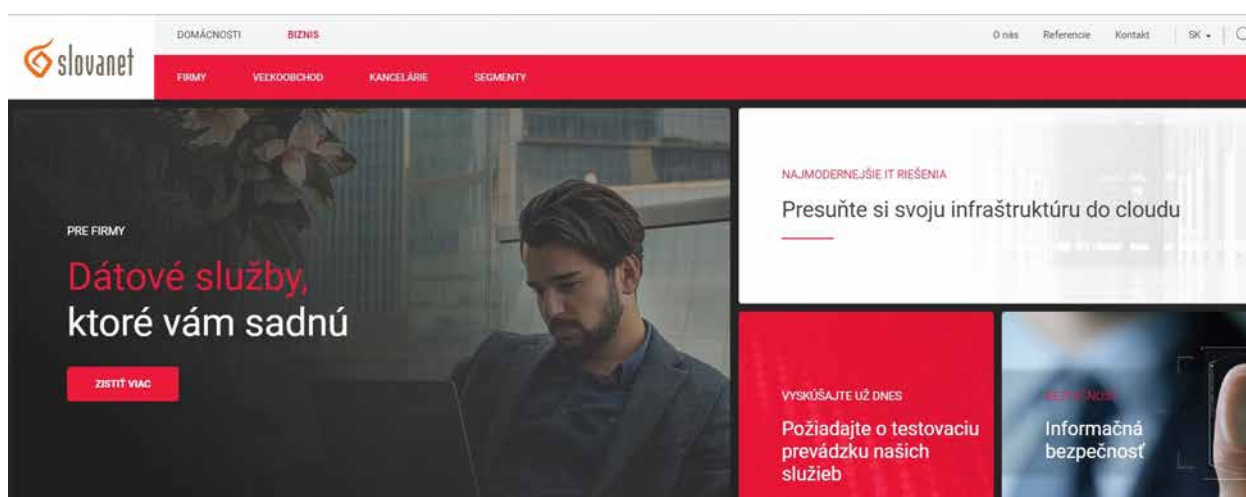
slovanet

DOMÁCNOSTI BIZNIS

O nás Referencie Kontakt SK

FIRMY VEĽKOOBCHOD KANCELÁRIE SEGMENTY

PRE FIRMY

Dátové služby, ktoré vám sadnú

ZISTIŤ VIAC

NAJMODERNEJŠIE IT RIEŠENIA

Presuňte si svoju infraštruktúru do cloudu

VYSKÚŠAJTE UŽ DNES

Požiadajte o testovaciu prevádzku našich služieb

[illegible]

Informačná bezpečnosť